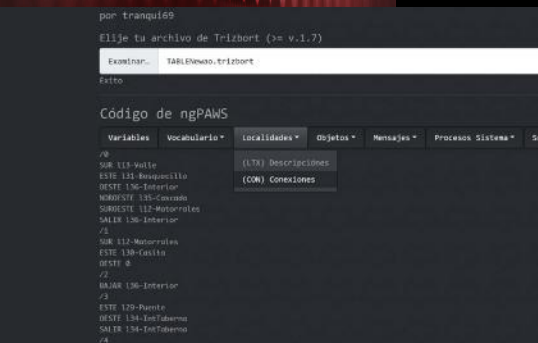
por tranqui69

Elije tu archivo de Trizbort (>= v.1.7)

Examinar... TABLENewao.trizbort

Exito

Código de ngPAWS

Variables Vocabulario ▾ Localidades ▾ Objetos ▾ Mensajes ▾ Procesos Sistema ▾ S

(LTX) Descripciones
(CON) Conexiones

/0
SUR 113-Valle
ESTE 131-Bosquecillo
OESTE 136-Interior
NOROESTE 135-Cascada
SUROESTE 112-Matorrales
SALIR 136-Interior
/1
SUR 112-Matorrales
ESTE 130-Casita
OESTE 0
/2
BAJAR 136-Interior
/3
ESTE 129-Puente
OESTE 134-IntTaberna
SALIR 134-IntTaberna
/4